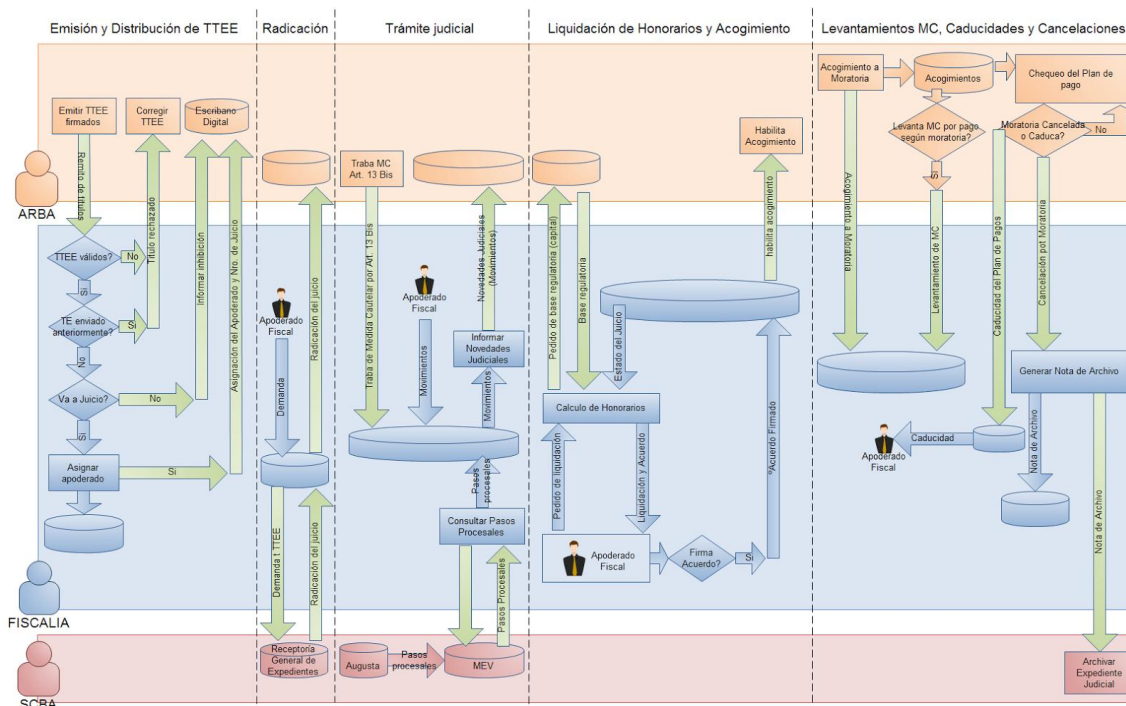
Emisión y Distribución de TTEE

Radicación

Trámite judicial

Liquidación de Honorarios y Acogimiento

Levantamientos MC, Caducidades y Cancelaciones

ARBA

FISCALIA

SCBA

Emitir TTEE firmados

Remisión de títulos

Corregir TTEE

Escribano Digital

Título rechazado

TTEE válidos?

No

Si

TE enviado anteriormente?

Si

No

Informar inhibición

Va a Juicio?

No

Si

Asignación del Apoderado y Nro. de Juicio

Asignar apoderado

Si

Apoderado Fiscal

Demanda

Radicación del juicio

Demanda t TTEE

Radicación del juicio

Receptoria General de Expedientes

Traba MC Art. 13 Bis

Traba de Medida Cautelar por Art. 13 Bis

Apoderado Fiscal

Movimientos

Novedades Judiciales (Movimientos)

Informar Novedades Judiciales

Movimientos

Pasos procesales

Consultar Pasos Procesales

Pasos Procesales

Augusta

Pasos procesales

MEV

Pedido de base regulatoria (capital)

Base regulatoria

Estado del Juicio

Calculo de Honorarios

Pedido de liquidación

Liquidación y Acuerdo

Apoderado Fiscal

Firma Acuerdo?

Si

Acuerdo Firmado

habilita acogimiento

Habilita Acogimiento

Acogimiento a Moratoria

Acogimientos

Chequeo del Plan de pago

Levanta MC por pago según moratoria?

Si

Moratoria Cancelada o Caduca?

No

Acogimiento a Moratoria

Levantamiento de MC

Caducidad del Plan de Pagos

Cancelación por Moratoria

Generar Nota de Archivo

Caducidad

Apoderado Fiscal

Nota de Archivo

Nota de Archivo

Archivar Expediente Judicial